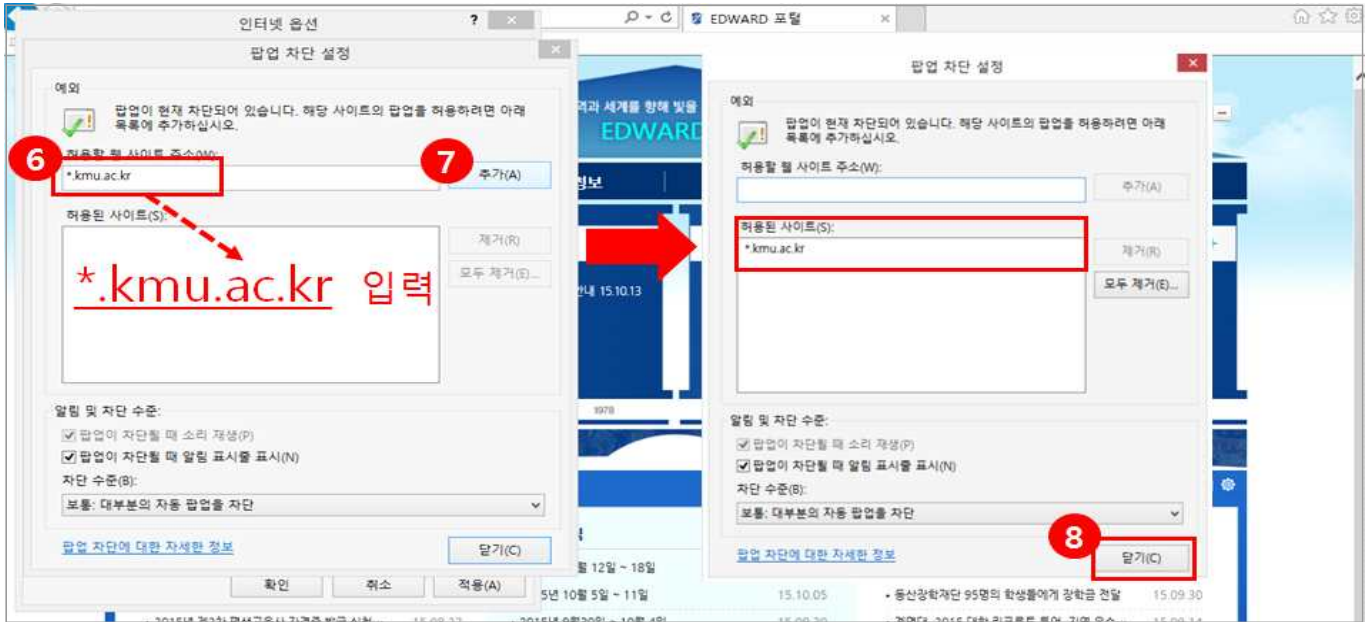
인터넷 옵션

팝업 차단 설정

예외

팝업이 현재 차단되어 있습니다. 해당 사이트의 팝업을 허용하려면 아래 목록에 추가하십시오.

6

허용할 웹 사이트 주소(W):

*.kmu.ac.kr

7

추가(A)

허용된 사이트(S):

제거(R)

모두 제거(E)...

*.kmu.ac.kr 입력

알림 및 차단 수준:

팝업이 차단될 때 소리 재생(P)

팝업이 차단될 때 알림 표시줄 표시(N)

차단 수준(B):

보통: 대부분의 자동 팝업을 차단

팝업 차단에 대한 자세한 정보

닫기(C)

확인 취소 적용(A)

EDWARD 포털

EDWARD

팝업 차단 설정

예외

팝업이 현재 차단되어 있습니다. 해당 사이트의 팝업을 허용하려면 아래 목록에 추가하십시오.

허용할 웹 사이트 주소(W):

추가(A)

허용된 사이트(S):

*.kmu.ac.kr

제거(R)

모두 제거(E)...

알림 및 차단 수준:

팝업이 차단될 때 소리 재생(P)

팝업이 차단될 때 알림 표시줄 표시(N)

차단 수준(B):

보통: 대부분의 자동 팝업을 차단

팝업 차단에 대한 자세한 정보

8

닫기(C)

안내 15.10.13

1978

월 12일 ~ 18일

5년 10월 5일 ~ 11일 15.10.05

• 동산장학재단 95명의 학생들에게 장학금 전달 15.09.30